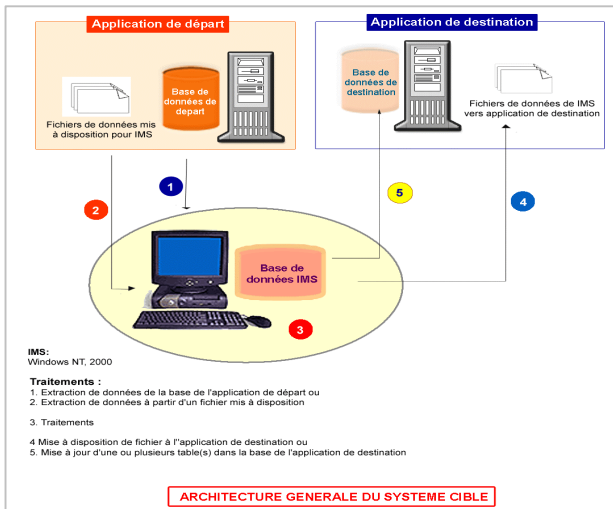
Application de départ

Fichiers de données mis à disposition pour IMS

Base de données de départ

Application de destination

Base de données de destination

Fichiers de données de IMS vers application de destination

1

2

5

4

Base de données IMS

3

IMS:
Windows NT, 2000

Traitements :
1. Extraction de données de la base de l'application de départ ou
2. Extraction de données à partir d'un fichier mis à disposition

3. Traitements

4 Mise à disposition de fichier à l''application de destination ou
5. Mise à jour d'une ou plusieurs table(s) dans la base de l'application de destination

ARCHITECTURE GENERALE DU SYSTEME CIBLE